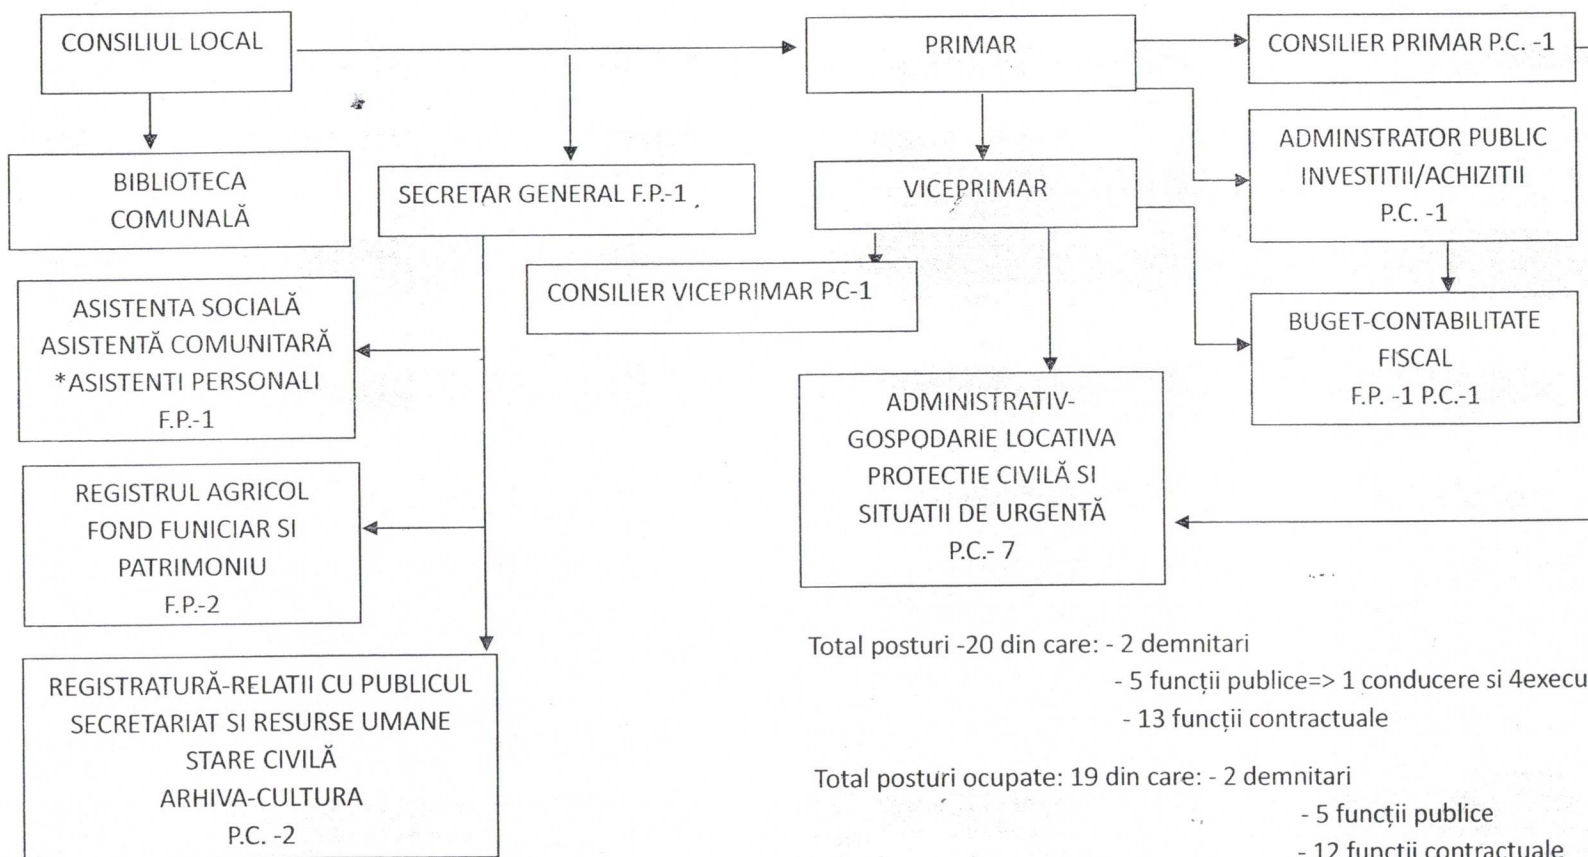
CONSILIUL LOCAL

PRIMAR

CONSILIER PRIMAR P.C. -1

BIBLIOTECA COMUNALĂ

SECRETAR GENERAL F.P.-1

VICEPRIMAR

ADMINSTRATOR PUBLIC INVESTITII/ACHIZITII P.C. -1

CONSILIER VICEPRIMAR PC-1

ASISTENTA SOCIALĂ ASISTENTĂ COMUNITARĂ *ASISTENTI PERSONALI F.P.-1

BUGET-CONTABILITATE FISCAL F.P. -1 P.C.-1

ADMINISTRATIV-GOSPODARIE LOCATIVA PROTECTIE CIVILĂ SI SITUATII DE URGENTĂ P.C.- 7

REGISTRUL AGRICOL FOND FUNICIAR SI PATRIMONIU F.P.-2

REGISTRATURĂ-RELATII CU PUBLICUL SECRETARIAT SI RESURSE UMANE STARE CIVILĂ ARHIVA-CULTURA P.C. -2

Total posturi -20 din care: - 2 demnitari
- 5 funcții publice=> 1 conducere si 4execu
- 13 funcții contractuale

Total posturi ocupate: 19 din care: - 2 demnitari
- 5 funcții publice
- 12 funcții contractuale